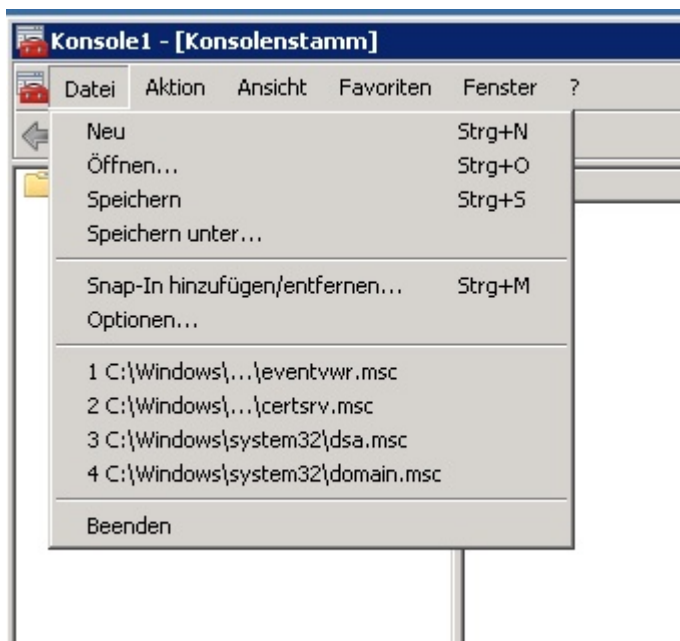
Konsole1 - [Konsolenstamm]

Datei Aktion Ansicht Favoriten Fenster ?

Neu Strg+N
Öffnen... Strg+O
Speichern Strg+S
Speichern unter...

Snap-In hinzufügen/entfernen... Strg+M
Optionen...

1 C:\Windows\...\eventvwr.msc
2 C:\Windows\...\certsrv.msc
3 C:\Windows\system32\dsa.msc
4 C:\Windows\system32\domain.msc

Beenden